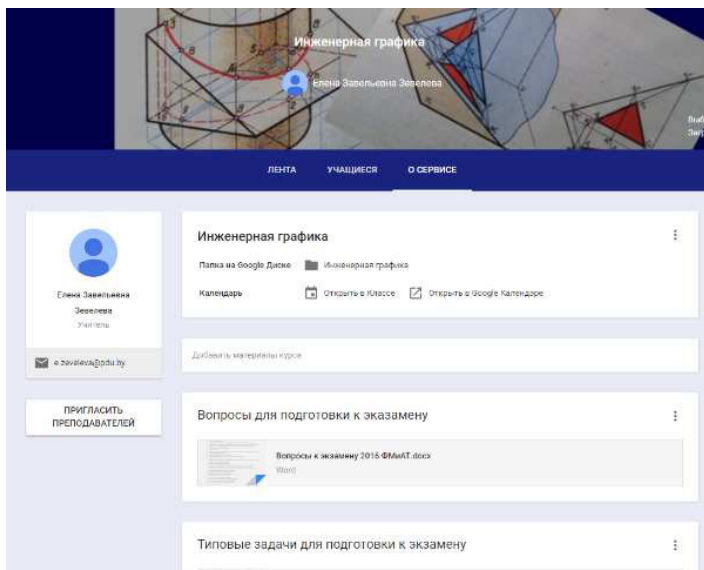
Инженерная графика

Елена Завельевна Зевелева

Выб
Загр

ЛЕНТА УЧАЩИЕСЯ О СЕРВИСЕ

Елена Завельевна Зевелева
Учитель

e.zevaleva@pdu.by

ПРИГЛАСИТЬ ПРЕПОДАВАТЕЛЕЙ

Инженерная графика

Папка на Google Диске Инженерная графика

Календарь Открыть в Классе Открыть в Google Календаре

Добавить материалы курса

Вопросы для подготовки к экзамену

Вопросы к экзамену 2016 ФМиАТ.docx
Word

Типовые задачи для подготовки к экзамену